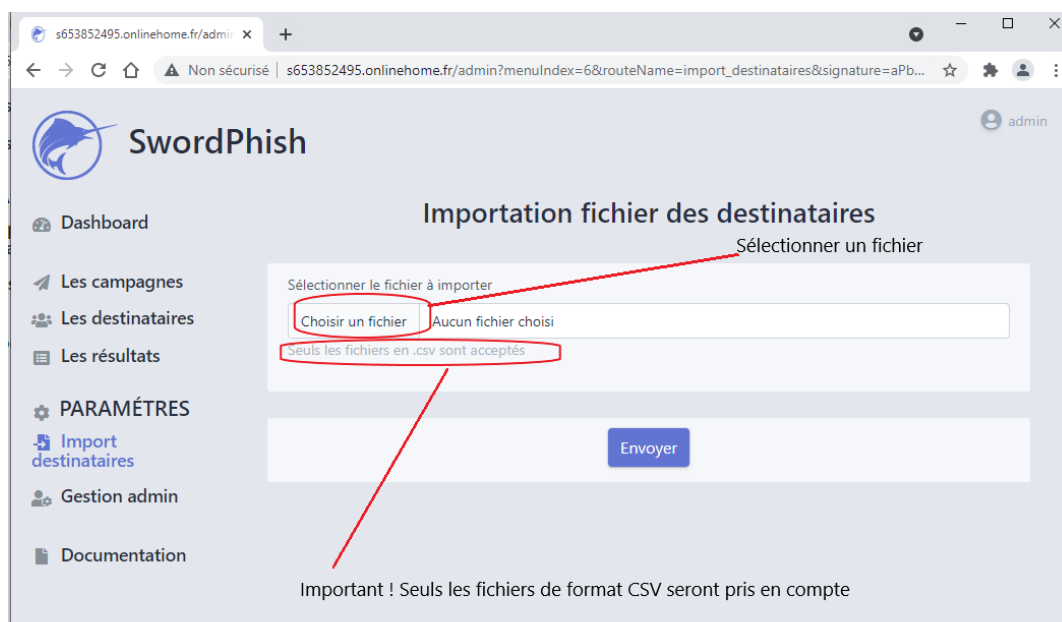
s653852495.onlinehome.fr/admin ×
+

Non sécurisé | s653852495.onlinehome.fr/admin?menuIndex=6&routeName=import_destinataires&signature=aPb...

SwordPhish

admin

Dashboard

Les campagnes

Les destinataires

Les résultats

PARAMÉTRES

Import destinataires

Gestion admin

Documentation

Importation fichier des destinataires

Sélectionner un fichier

Sélectionner le fichier à importer

Choisir un fichier

Aucun fichier choisi

Seuls les fichiers en .csv sont acceptés

Envoyer

Important ! Seuls les fichiers de format CSV seront pris en compte